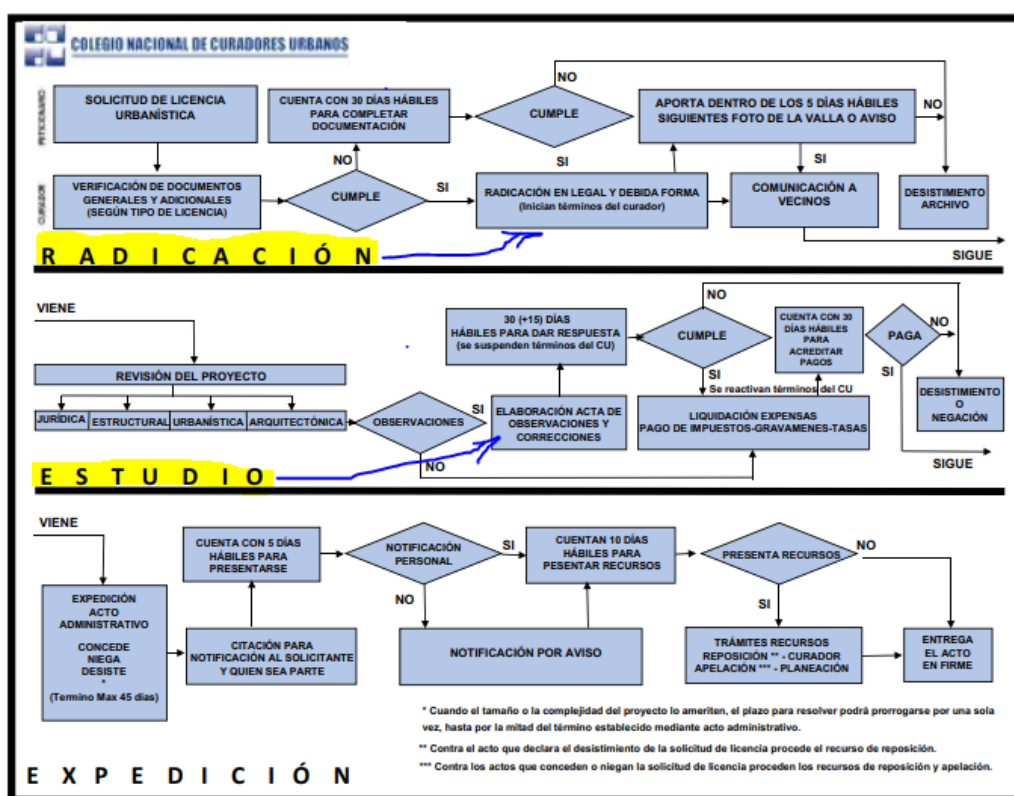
COLEGIO NACIONAL DE CURADORES URBANOS

PETICIONARIO

CURADOR

SOLICITUD DE LICENCIA URBANÍSTICA

CUENTA CON 30 DÍAS HÁBILES PARA COMPLETAR DOCUMENTACIÓN

NO

CUMPLE

SI

APORTA DENTRO DE LOS 5 DÍAS HÁBILES SIGUIENTES FOTO DE LA VALLA O AVISO

NO

VERIFICACIÓN DE DOCUMENTOS GENERALES Y ADICIONALES (SEGÚN TIPO DE LICENCIA)

NO

CUMPLE

SI

RADICACIÓN EN LEGAL Y DEBIDA FORMA (Inician términos del curador)

SI

COMUNICACIÓN A VECINOS

DESISTIMIENTO ARCHIVO

R A D I C A C I Ó N

SIGUE

VIENE

30 (+15) DÍAS HÁBILES PARA DAR RESPUESTA (se suspenden términos del CU)

NO

CUMPLE

CUENTA CON 30 DÍAS HÁBILES PARA ACREDITAR PAGOS

PAGA

NO

SI

REVISIÓN DEL PROYECTO

Se reactivan términos del CU

DESISTIMIENTO O NEGACIÓN

JURÍDICA | ESTRUCTURAL | URBANÍSTICA | ARQUITECTÓNICA

OBSERVACIONES

SI

ELABORACIÓN ACTA DE OBSERVACIONES Y CORRECCIONES

LIQUIDACIÓN EXPENSAS PAGO DE IMPUESTOS-GRAVAMENES-TASAS

NO

E S T U D I O

SIGUE

VIENE

CUENTA CON 5 DÍAS HÁBILES PARA PRESENTARSE

NOTIFICACIÓN PERSONAL

SI

CUENTAN 10 DÍAS HÁBILES PARA PESENTAR RECURSOS

PRESENTA RECURSOS

NO

EXPEDICIÓN ACTO ADMINISTRATIVO

CONCEDE NIEGA DESISTE *

(Termino Max 45 días)

NO

SI

CITACIÓN PARA NOTIFICACIÓN AL SOLICITANTE Y QUIEN SEA PARTE

NOTIFICACIÓN POR AVISO

TRÁMITES RECURSOS REPOSICIÓN ** - CURADOR APELACIÓN *** - PLANEACIÓN

ENTREGA EL ACTO EN FIRME

* Cuando el tamaño o la complejidad del proyecto lo ameriten, el plazo para resolver podrá prorrogarse por una sola vez, hasta por la mitad del término establecido mediante acto administrativo.

** Contra el acto que declara el desistimiento de la solicitud de licencia procede el recurso de reposición.

*** Contra los actos que conceden o niegan la solicitud de licencia proceden los recursos de reposición y apelación.

E X P E D I C I Ó N